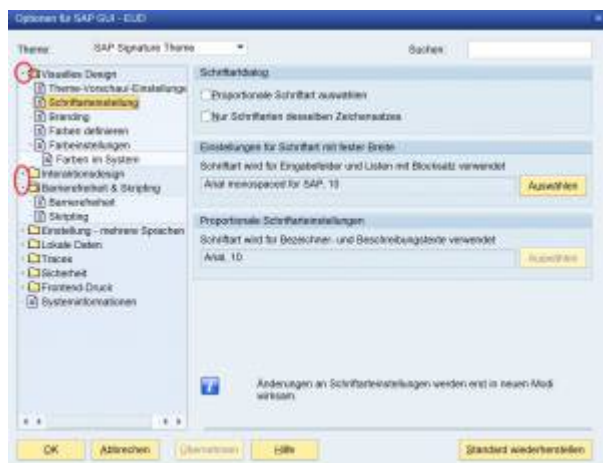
Optionen für SAP GUI - EUD

Theme: SAP Signature Theme

Suchen:

Visuelles Design
Theme-Vorschau-Einstellunge
Schriftarteinstellung
Branding
Farben definieren
Farbeinstellungen
Farben im System
Interaktionsdesign
Barrierefreiheit & Skripting
Barrierefreiheit
Skripting
Einstellung - mehrere Sprachen
Lokale Daten
Traces
Sicherheit
Frontend-Druck
Systeminformationen

Schriftartdialog

Proportionale Schriftart auswählen

Nur Schriftarten desselben Zeichensatzes

Einstellungen für Schriftart mit fester Breite

Schriftart wird für Eingabefelder und Listen mit Blocksatz verwendet

Arial monospaced for SAP, 10

Auswählen

Proportionale Schriftarteinstellungen

Schriftart wird für Bezeichner- und Beschreibungsfelder verwendet

Arial, 10

Auswählen

Änderungen an Schriftarteinstellungen werden erst in neuen Modi wirksam.

OK Abbrechen Übernehmen Hilfe Standard wiederherstellen